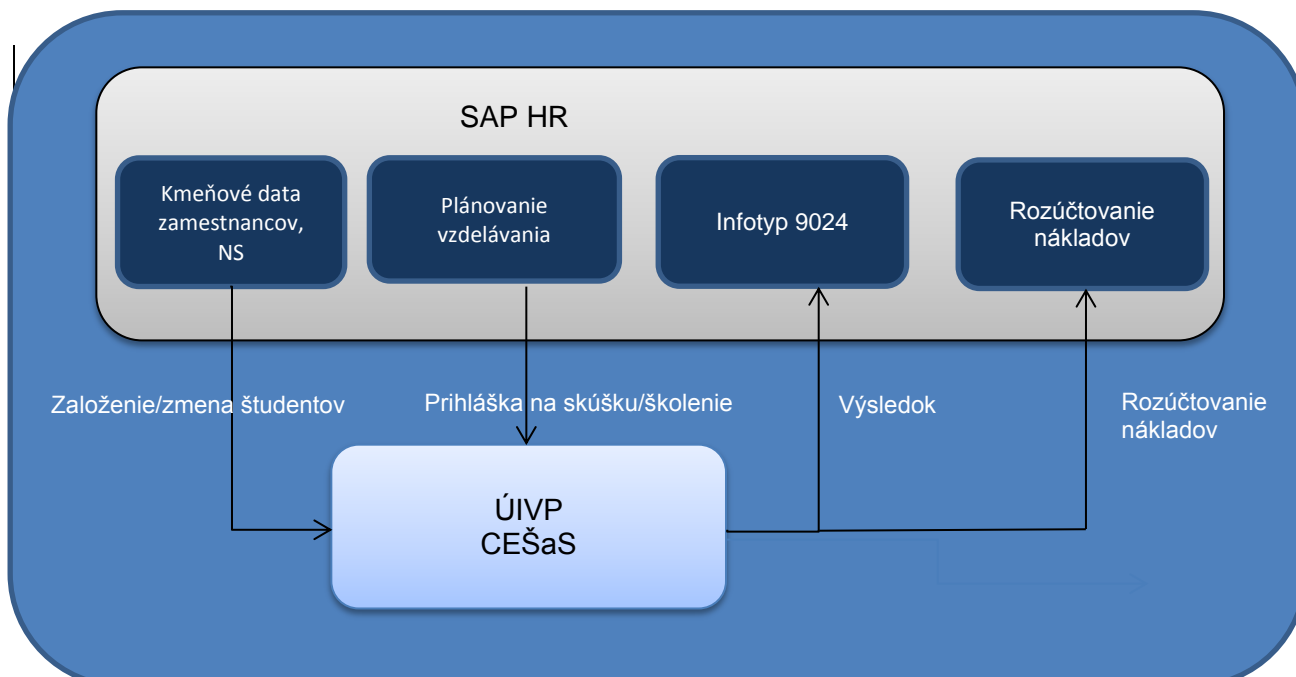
SAP HR

Kmeňové data zamestnancov, NS

Plánovanie vzdelávania

Infotyp 9024

Rozúčtovanie nákladov

Založenie/zmena študentov

Prihláška na skúšku/školenie

Výsledok

Rozúčtovanie nákladov

ÚIVP
CEŠaS